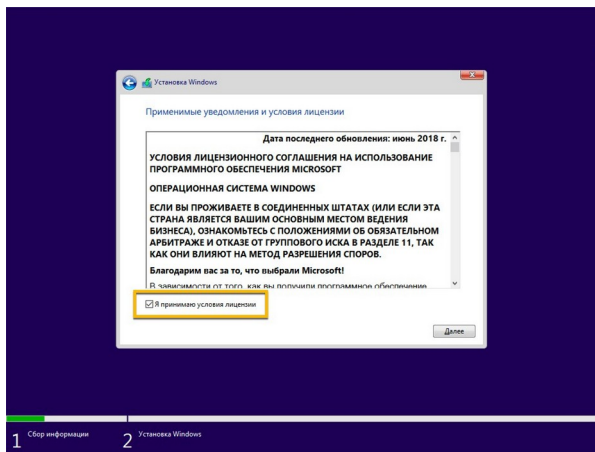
Установка Windows

Применимые уведомления и условия лицензии

Дата последнего обновления: июнь 2018 г.

УСЛОВИЯ ЛИЦЕНЗИОННОГО СОГЛАШЕНИЯ НА ИСПОЛЬЗОВАНИЕ ПРОГРАММНОГО ОБЕСПЕЧЕНИЯ MICROSOFT

ОПЕРАЦИОННАЯ СИСТЕМА WINDOWS

ЕСЛИ ВЫ ПРОЖИВАЕТЕ В СОЕДИНЕННЫХ ШТАТАХ (ИЛИ ЕСЛИ ЭТА СТРАНА ЯВЛЯЕТСЯ ВАШИМ ОСНОВНЫМ МЕСТОМ ВЕДЕНИЯ БИЗНЕСА), ОЗНАКОМЬТЕСЬ С ПОЛОЖЕНИЯМИ ОБ ОБЯЗАТЕЛЬНОМ АРБИТРАЖЕ И ОТКАЗЕ ОТ ГРУППОВОГО ИСКА В РАЗДЕЛЕ 11, ТАК КАК ОНИ ВЛИЯЮТ НА МЕТОД РАЗРЕШЕНИЯ СПОРОВ.

Благодарим вас за то, что выбрали Microsoft!

В зависимости от того, как вы получили программное обеспечение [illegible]

Я принимаю условия лицензии

Далее

1 Сбор информации

2 Установка Windows